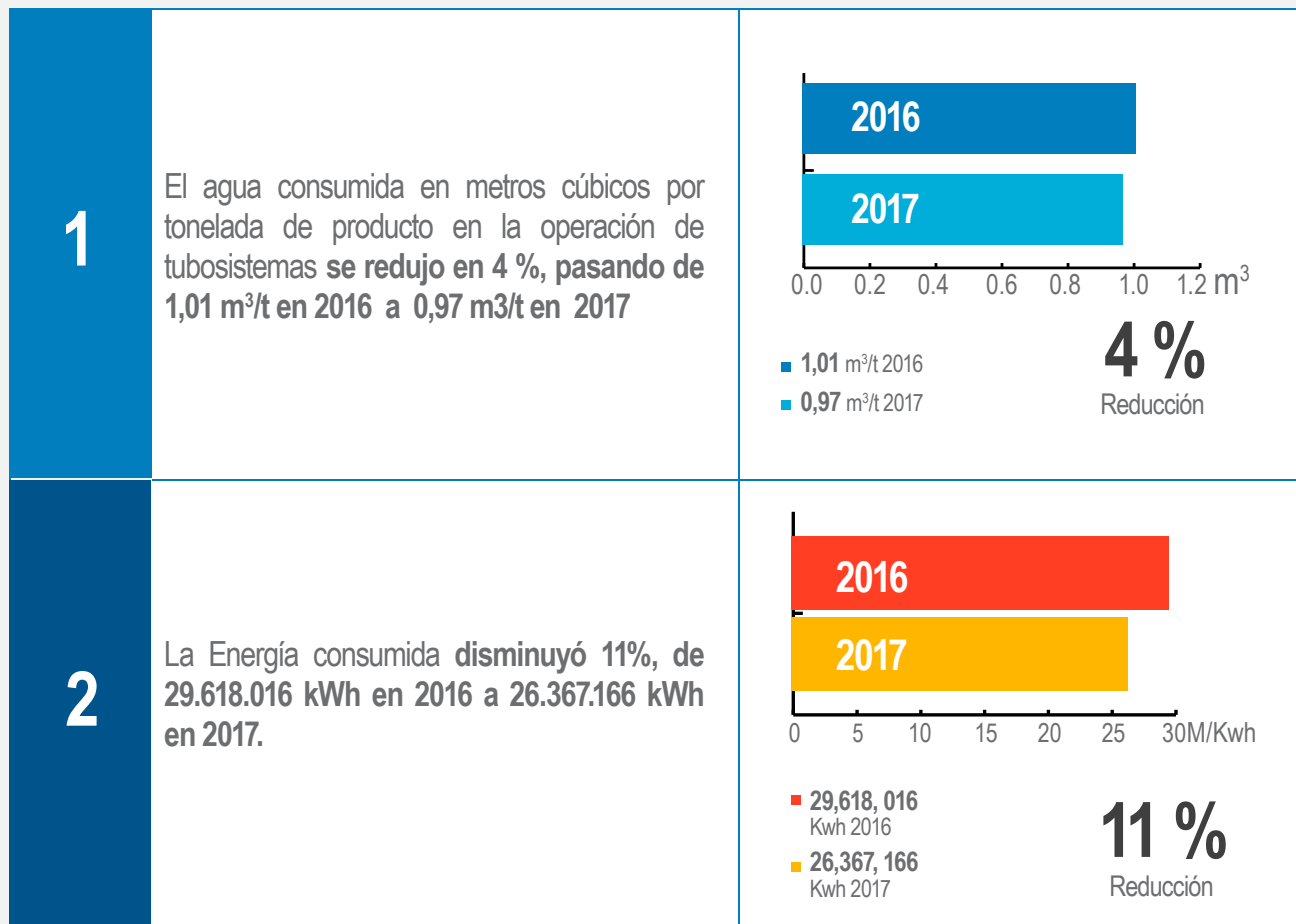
1

El agua consumida en metros cúbicos por tonelada de producto en la operación de tubosistemas **se redujo en 4 %, pasando de 1,01 m$^3$/t en 2016 a 0,97 m3/t en 2017**

2016
2017
0.0 0.2 0.4 0.6 0.8 1.0 1.2 m$^3$

1,01 m$^3$/t 2016
0,97 m$^3$/t 2017

4 %
Reducción

2

La Energía consumida **disminuyó 11%, de 29.618.016 kWh en 2016 a 26.367.166 kWh en 2017.**

2016
2017
0 5 10 15 20 25 30M/Kwh

29,618, 016 Kwh 2016
26,367, 166 Kwh 2017

11 %
Reducción